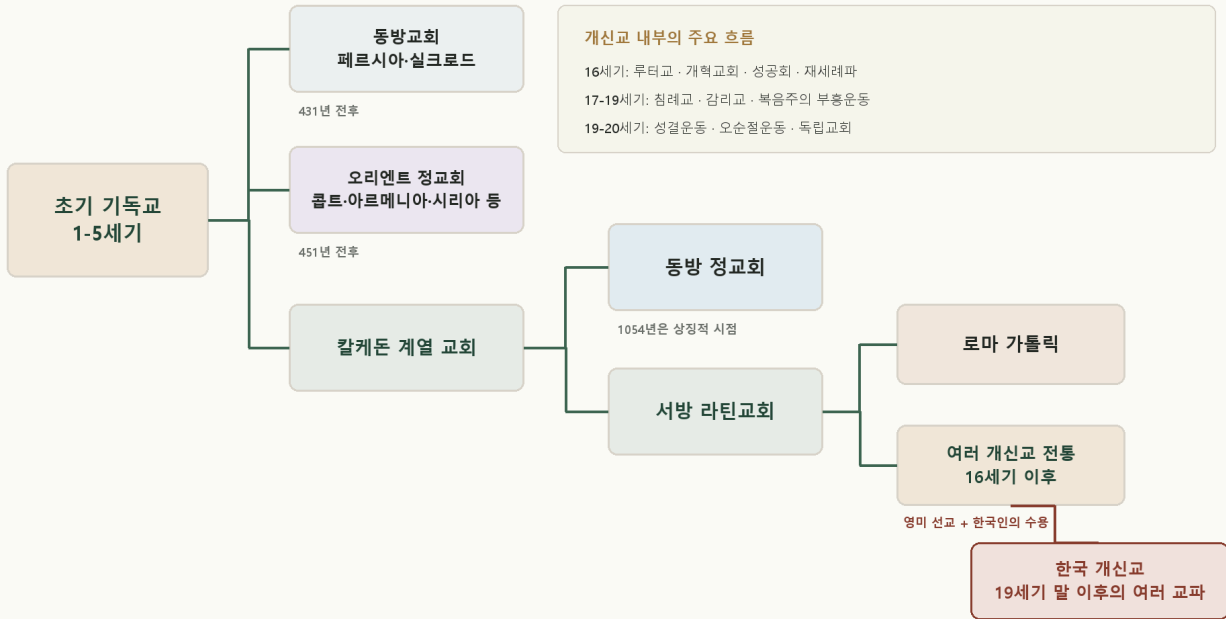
동방교회
페르시아·실크로드

431년 전후

오리엔트 정교회
콥트·아르메니아·시리아 등

451년 전후

초기 기독교
1-5세기

칼케돈 계열 교회

동방 정교회

1054년은 상징적 시점

서방 라틴교회

로마 가톨릭

여러 개신교 전통
16세기 이후

영미 선교 + 한국인의 수용

한국 개신교
19세기 말 이후의 여러 교파

개신교 내부의 주요 흐름

16세기: 루터교 · 개혁교회 · 성공회 · 재세례파

17-19세기: 침례교 · 감리교 · 복음주의 부흥운동

19-20세기: 성결운동 · 오순절운동 · 독립교회